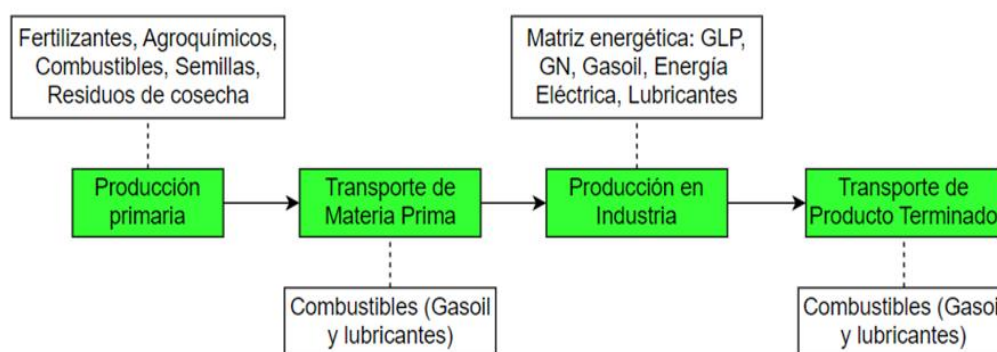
Fertilizantes, Agroquímicos, Combustibles, Semillas, Residuos de cosecha

Matriz energética: GLP, GN, Gasoil, Energía Eléctrica, Lubricantes

Producción primaria

Transporte de Materia Prima

Producción en Industria

Transporte de Producto Terminado

Combustibles (Gasoil y lubricantes)

Combustibles (Gasoi y lubricantes)